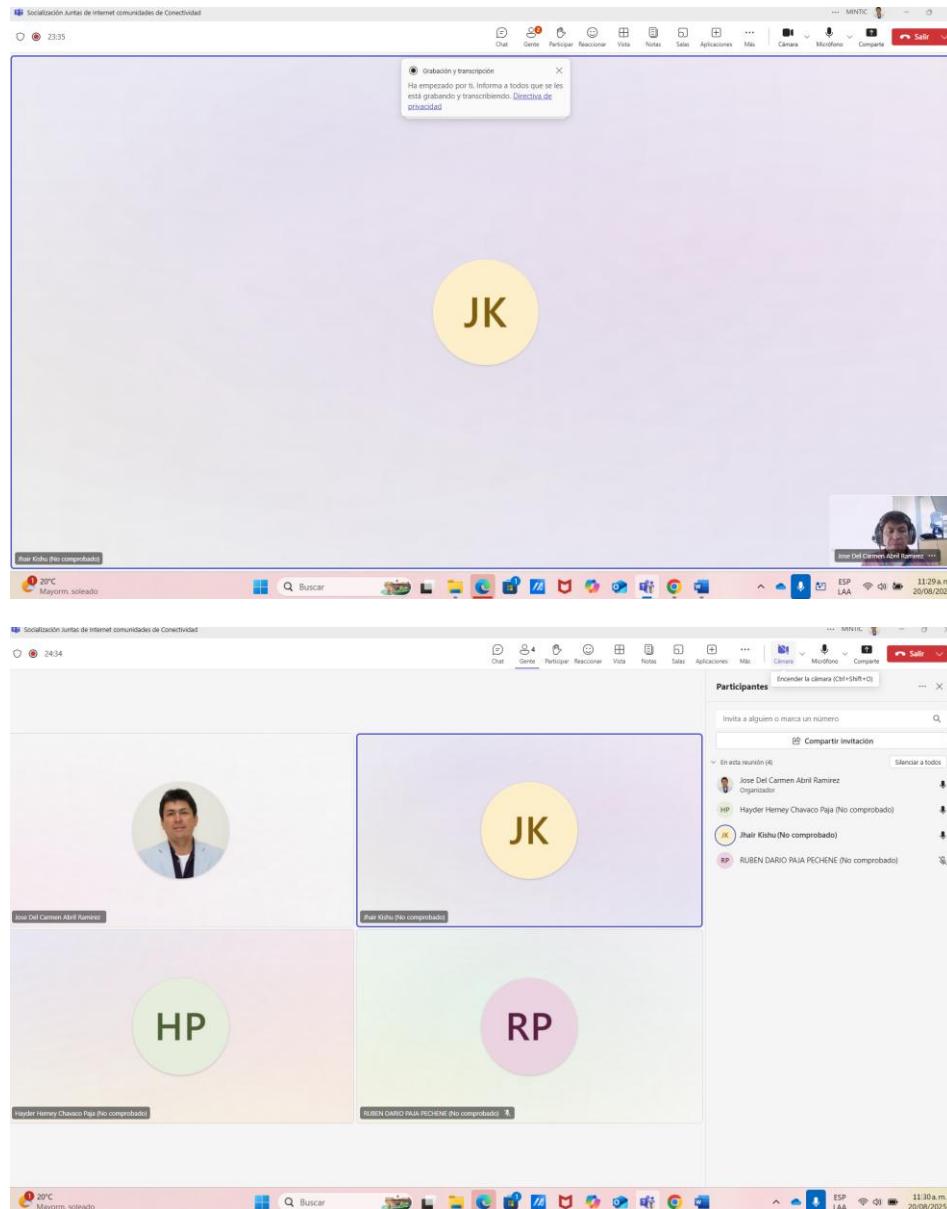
Socialización Juntas de Internet comunidades de Conectividad

MINTIC

23:35

Chat Gente Participar Reaccionar Vista Notas Salas Aplicaciones Más Cámara Micrófono Compartir Salir

Grabación y transcripción

Ha empezado por ti. Informa a todos que se les está grabando y transcribiendo. Directiva de privacidad

JK

Jhair Kishu (No comprobado)

Jose Del Carmen Abril Ramirez

20°C Mayorm. soleado

Buscar

ESP LAA

11:29 a.m. 20/08/202

Socialización Juntas de Internet comunidades de Conectividad

MINTIC

24:34

Chat 4 Gente Participar Reaccionar Vista Notas Salas Aplicaciones Más Cámara Micrófono Compartir Salir

Encender la cámara (Ctrl+Shift+O)

Participantes

Invita a alguien o marca un número

Compartir invitación

En esta reunión (4)

Silenciar a todos

Jose Del Carmen Abril Ramirez
Organizador

HP Hayder Herney Chavaco Paja (No comprobado)

JK Jhair Kishu (No comprobado)

RP RUBEN DARIO PAJA PECHENE (No comprobado)

Jose Del Carmen Abril Ramirez

JK

Jhair Kishu (No comprobado)

HP

Hayder Herney Chavaco Paja (No comprobado)

RP

RUBEN DARIO PAJA PECHENE (No comprobado)

20°C Mayorm. soleado

Buscar

ESP LAA

11:30 a.m. 20/08/2025